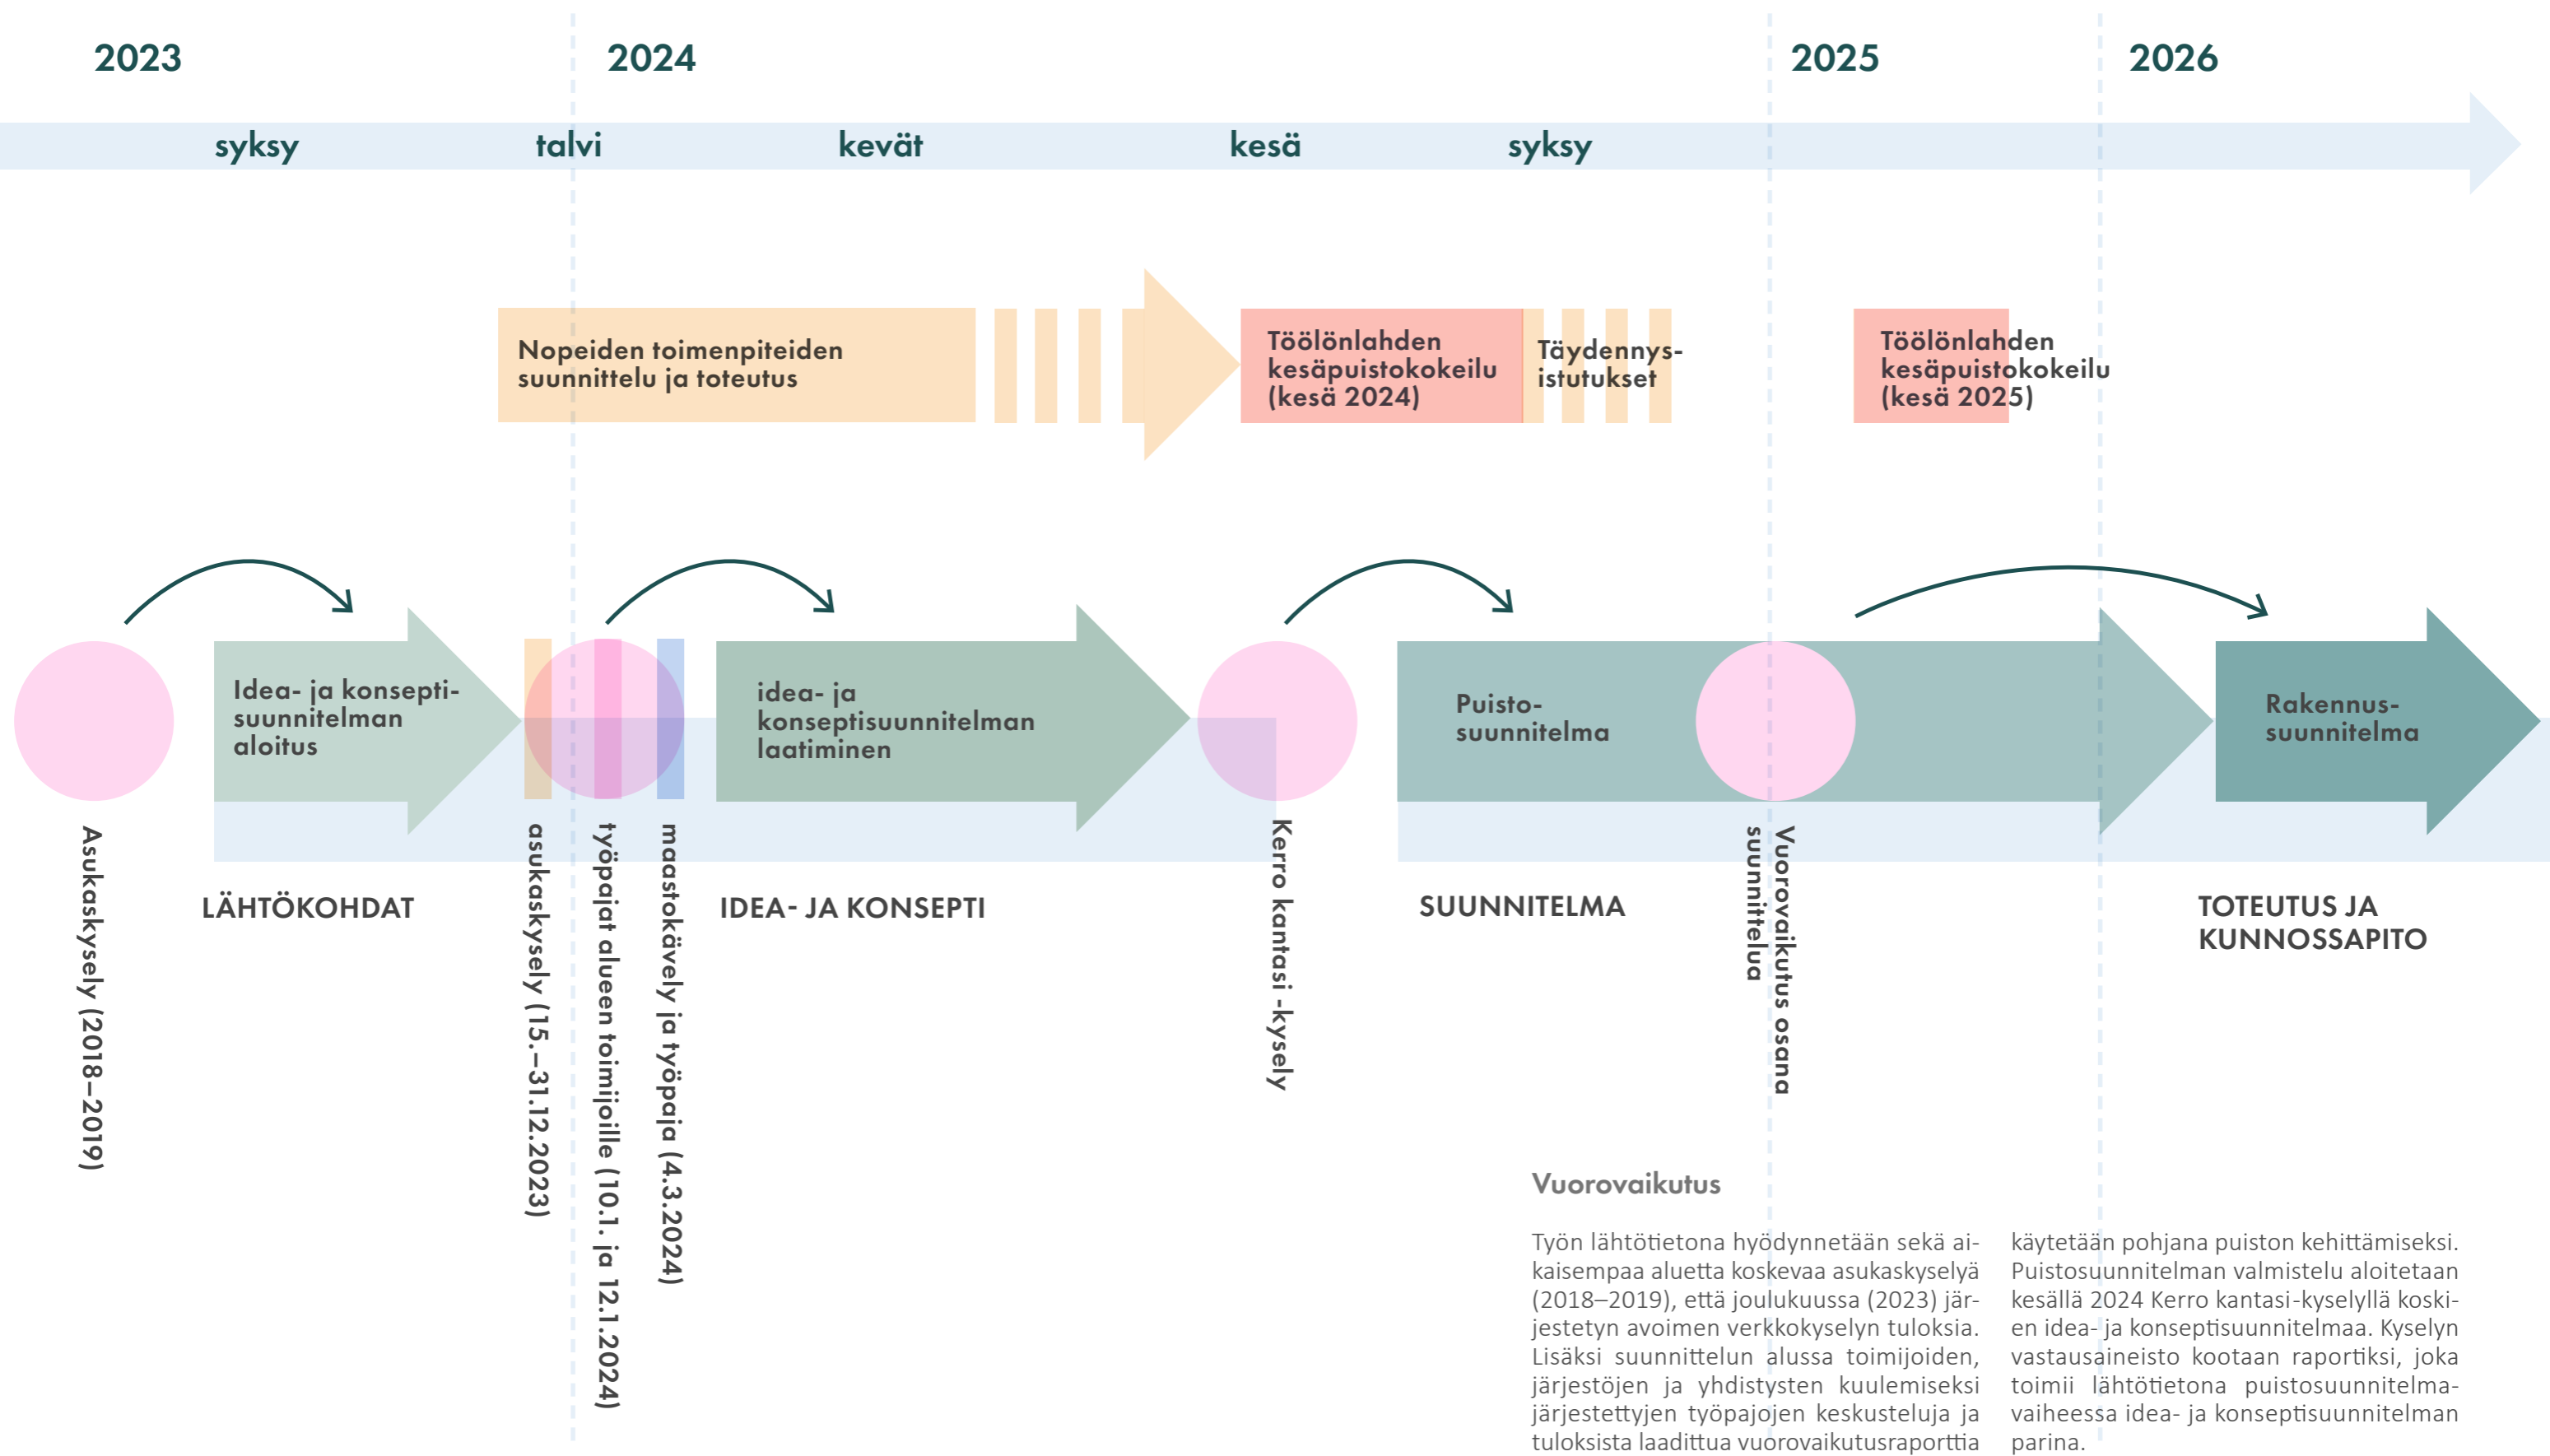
2023

2024

2025

2026

syksy

talvi

kevät

kesä

syksy

Nopeiden toimenpiteiden suunnittelu ja toteutus

Töölönlahden kesäpuistokokeilu (kesä 2024)

Täydennys-istutukset

Töölönlahden kesäpuistokokeilu (kesä 2025)

Idea- ja konseptisuunnitelman aloitus

idea- ja konseptisuunnitelman laatiminen

Puisto-suunnitelma

Rakennus-suunnitelma

Asukaskysely (2018–2019)

LÄHTÖKOHDAT

asukaskysely (15.–31.12.2023)

työpajat alueen toimijoille (10.1. ja 12.1.2024)

maastokävely ja työpaja (4.3.2024)

IDEA- JA KONSEPTI

Kerro kantasi -kysely

SUUNNITELMA

Vuorovaikutus osana suunnittelua

TOTEUTUS JA KUNNOSSAPITO

Vuorovaikutus

Työn lähtötietona hyödynnetään sekä aikaisempaa aluetta koskevaa asukaskyselyä (2018–2019), että joulukuussa (2023) järjestetyn avoimen verkkokyselyn tuloksia. Lisäksi suunnittelun alussa toimijoiden, järjestöjen ja yhdistysten kuulemiseksi järjestettyjen työpajojen keskusteluja ja tuloksista laadittua vuorovaikutusraporttia käytetään pohjana puiston kehittämiseksi. Puistosuunnitelman valmistelu aloitetaan kesällä 2024 Kerro kantasi-kyselyllä koskien idea- ja konseptisuunnitelmaa. Kyselyn vastausaineisto kootaan raportiksi, joka toimii lähtötietona puistosuunnitelmavaiheessa idea- ja konseptisuunnitelman parina.